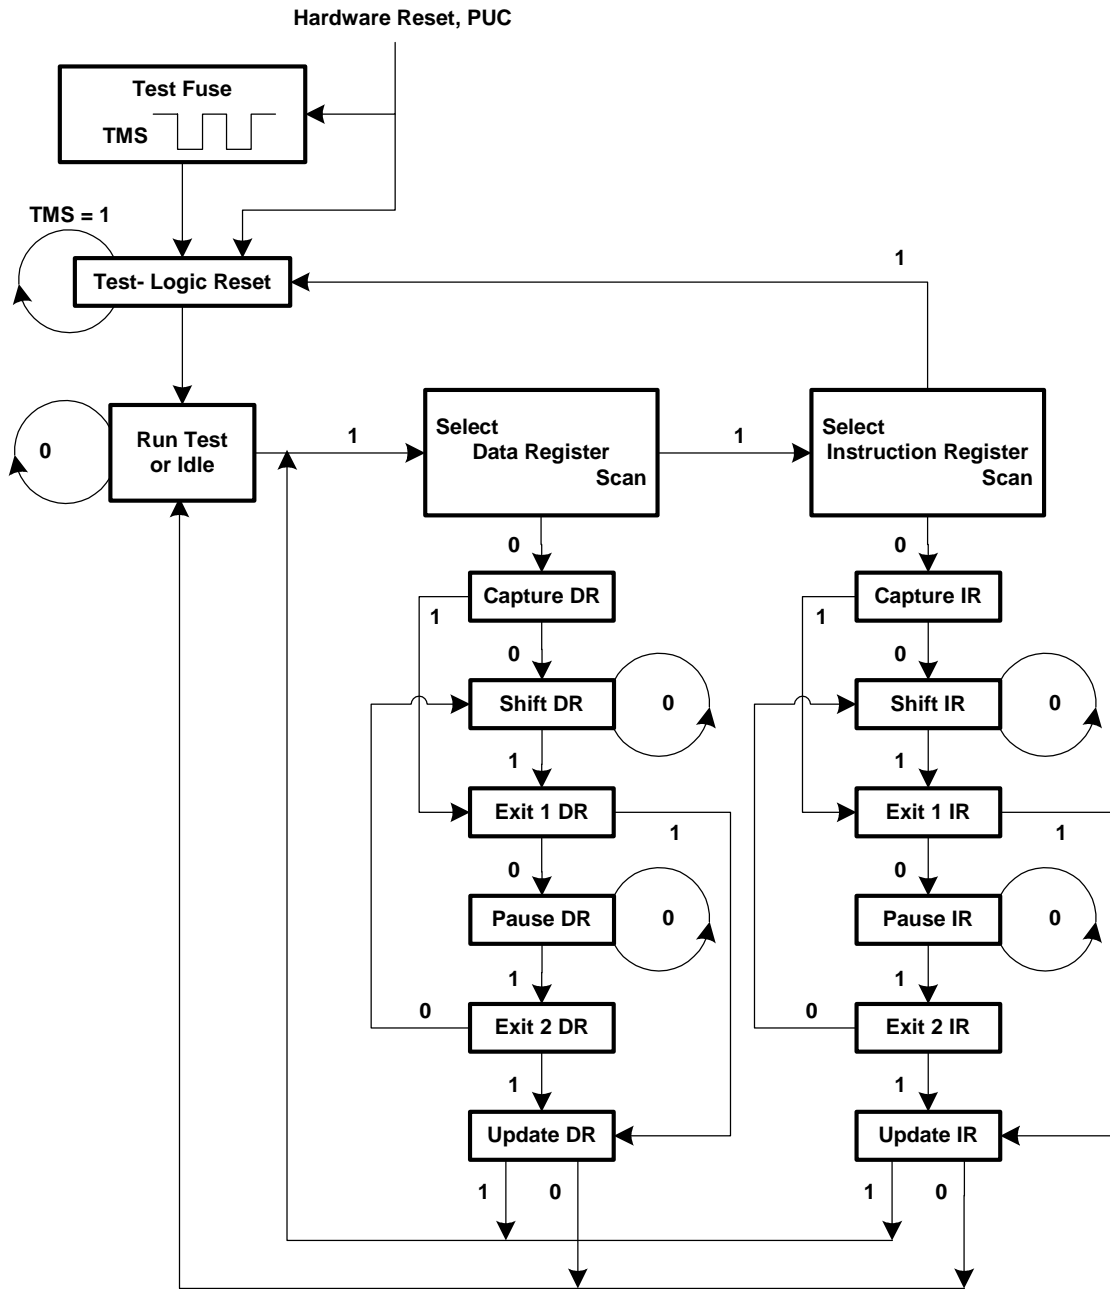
Hardware Reset, PUC

Test Fuse

TMS

TMS = 1

Test- Logic Reset

1

0

Run Test or Idle

1

Select Data Register Scan

1

Select Instruction Register Scan

0

Capture DR

1

0

Shift DR

0

1

Exit 1 DR

1

0

Pause DR

0

1

0

Exit 2 DR

1

Update DR

1

0

0

Capture IR

1

0

Shift IR

0

1

Exit 1 IR

1

0

Pause IR

0

1

0

Exit 2 IR

1

Update IR

1

0